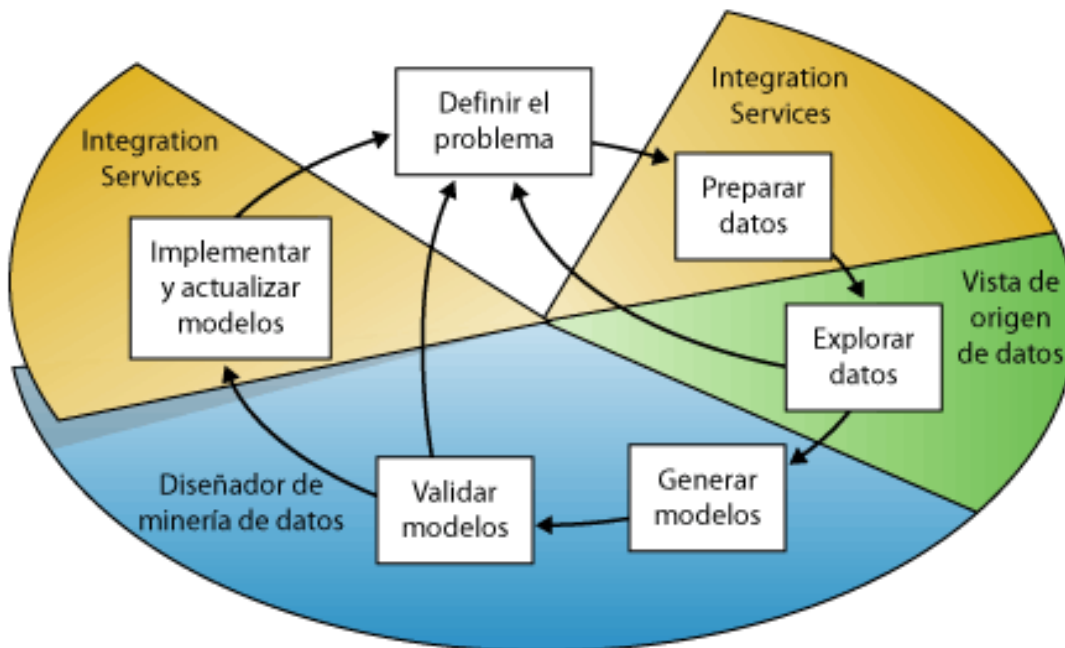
Definir el problema

Integration Services

Integration Services

Preparar datos

Implementar y actualizar modelos

Vista de origen de datos

Explorar datos

Diseñador de minería de datos

Validar modelos

Generar modelos